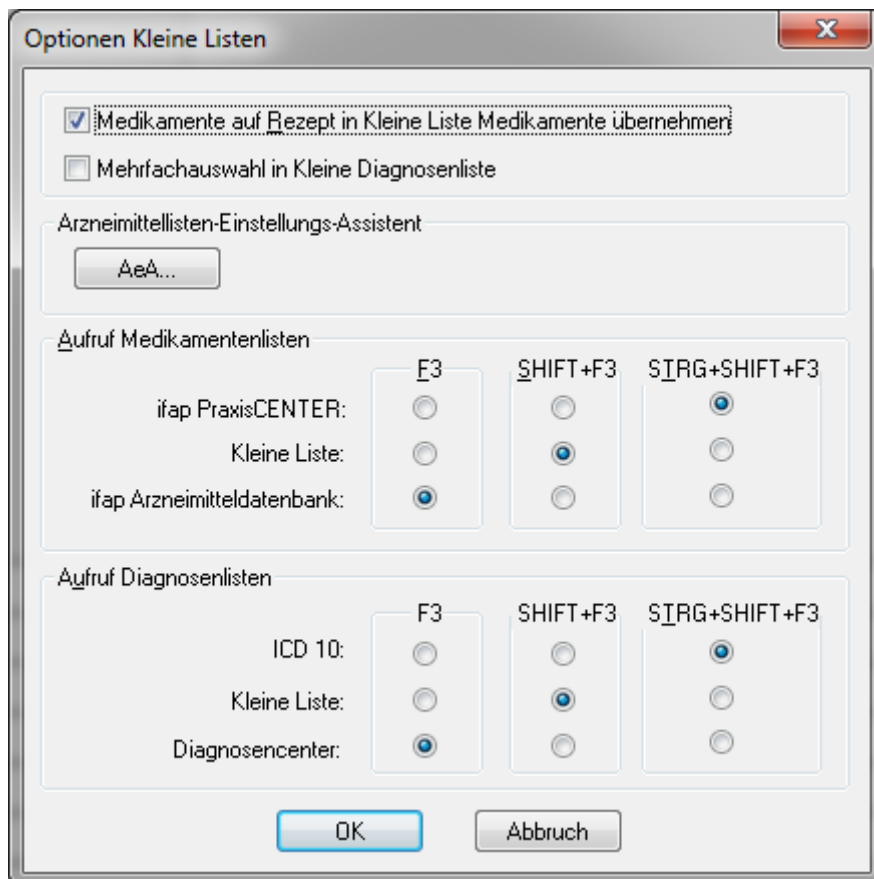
Optionen Kleine Listen

X

Medikamente auf Rezept in Kleine Liste Medikamente übernehmen

Mehrfachauswahl in Kleine Diagnosenliste

Arzneimittellisten-Einstellungs-Assistent

AeA...

Aufruf Medikamentenlisten

| | F3 | SHIFT+F3 | STRG+SHIFT+F3 |
|---|---|---|---|
| ifap PraxisCENTER: | | | |
| Kleine Liste: | | | |
| ifap Arzneimitteldatenbank: | | | |

Aufruf Diagnosenlisten

| | F3 | SHIFT+F3 | STRG+SHIFT+F3 |
|---|---|---|---|
| ICD 10: | | | |
| Kleine Liste: | | | |
| Diagnosencenter: | | | |

OK

Abbruch